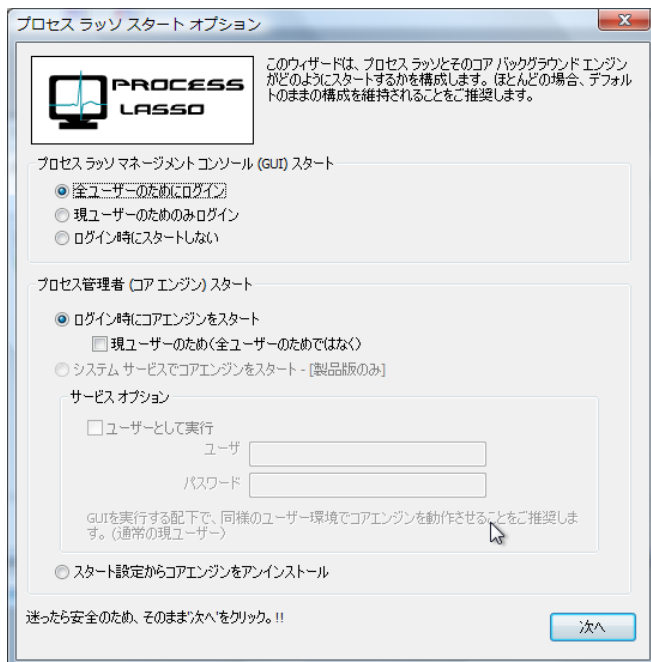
プロセス ラッソ スタート オプション

PROCESS LASSO

このウィザードは、プロセス ラッソとそのコア バックグラウンド エンジンがどのようにスタートするかを構成します。ほとんどの場合、デフォルトのままの構成を維持されることをご推奨します。

プロセス ラッソ マネージメント コンソール (GUI) スタート

全ユーザーのためにログイン

現ユーザーのためのみログイン

ログイン時にスタートしない

プロセス管理者 (コア エンジン) スタート

ログイン時にコアエンジンをスタート

現ユーザーのため(全ユーザーのためではなく)

システム サービスでコアエンジンをスタート - [製品版のみ]

サービス オプション

ユーザーとして実行

ユーザ

パスワード

GUIを実行する配下で、同様のユーザー環境でコアエンジンを動作させることをご推奨します。(通常の現ユーザー)

スタート設定からコアエンジンをアンインストール

迷ったら安全のため、そのまま'次へ'をクリック。!!

次へ